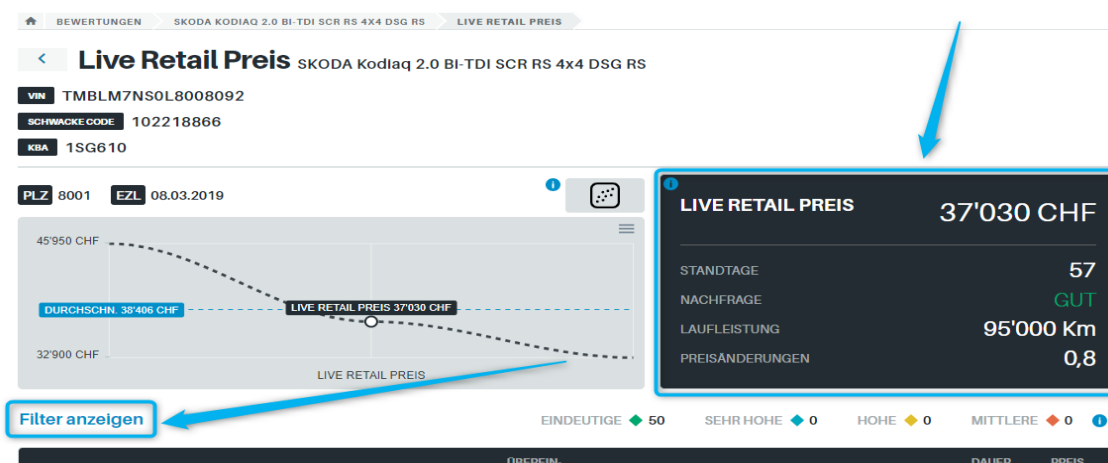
BEWERTUNGEN > SKODA KODIAQ 2.0 BI-TDI SCR RS 4X4 DSG RS > LIVE RETAIL PREIS

Live Retail Preis SKODA Kodiaq 2.0 BI-TDI SCR RS 4x4 DSG RS

VIN TMBLM7NS0L8008092
SCHWACKE CODE 102218866
KBA 1SG610

PLZ 8001 EZL 08.03.2019

45'950 CHF
DURCHSCHN. 38'406 CHF
LIVE RETAIL PREIS 37'030 CHF
32'900 CHF
LIVE RETAIL PREIS

LIVE RETAIL PREIS 37'030 CHF

STANDTAGE 57
NACHFRAGE GUT
LAUFLEISTUNG 95'000 Km
PREISÄNDERUNGEN 0,8

Filter anzeigen

EINDEUTIGE 50 SEHR HOHE 0 HOHE 0 MITTLERE 0

ÜBEREIN- DAUER PREIS